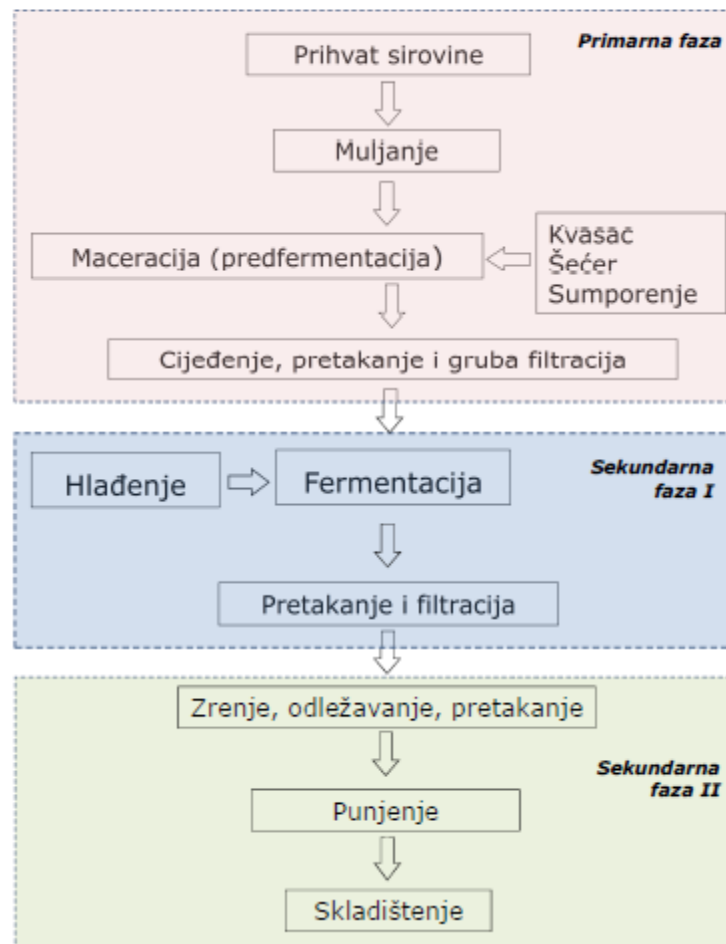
Primarna faza

Prihvat sirovine

Muljanje

Maceracija (predfermentacija)

Kvašac
Šećer
Sumporenje

Cijeđenje, pretakanje i gruba filtracija

Sekundarna faza I

Hlađenje

Fermentacija

Pretakanje i filtracija

Sekundarna faza II

Zrenje, odležavanje, pretakanje

Punjenje

Skladištenje